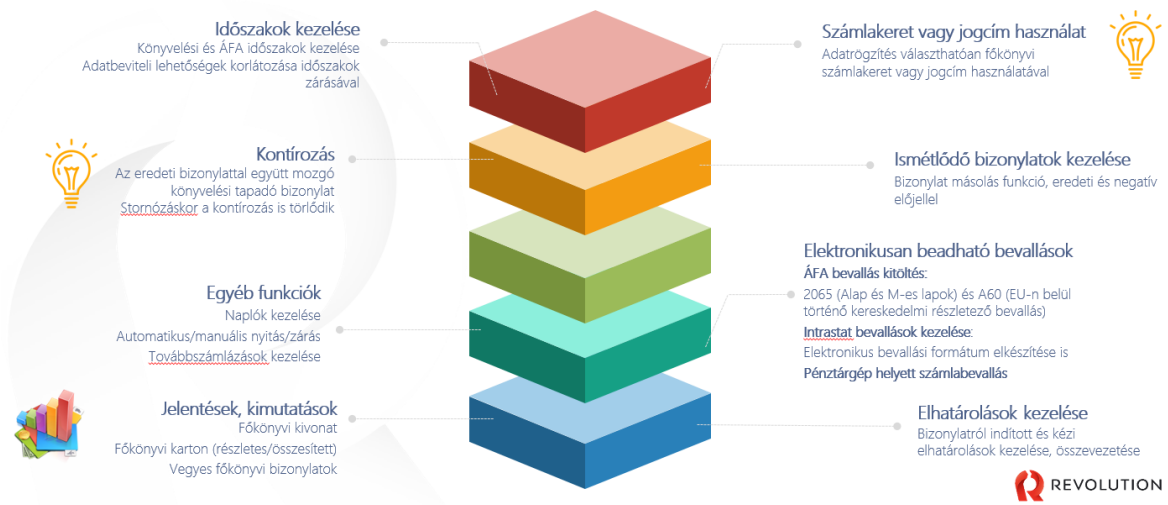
Időszakok kezelése
Könyvelési és ÁFA időszakok kezelése
Adatbeviteli lehetőségek korlátozása időszakok zárásával

Számlakeret vagy jogcím használat
Adatrögzítés választhatóan főkönyvi számlakeret vagy jogcím használatával

Kontírozás
Az eredeti bizonylattal együtt mozgó könyvelési tapadó bizonylat
Stornózáskor a kontírozás is törlődik

Ismétlődő bizonylatok kezelése
Bizonylat másolás funkció, eredeti és negatív előjellel

Elektronikusan beadható bevallások
ÁFA bevallás kitöltés:
2065 (Alap és M-es lapok) és A60 (EU-n belül történő kereskedelmi részletező bevallás)
Intrastat bevallások kezelése:
Elektronikus bevallási formátum elkészítése is
Pénztárgép helyett számlabevallás

Egyéb funkciók
Naplók kezelése
Automatikus/manuális nyitás/zárás
Továbbszámlázások kezelése

Jelentések, kimutatások
Főkönyvi kivonat
Főkönyvi karton (részletes/összesített)
Vegyes főkönyvi bizonylatok

Elhatárolások kezelése
Bizonylatról indított és kézi elhatárolások kezelése, összevezetése

REVOLUTION